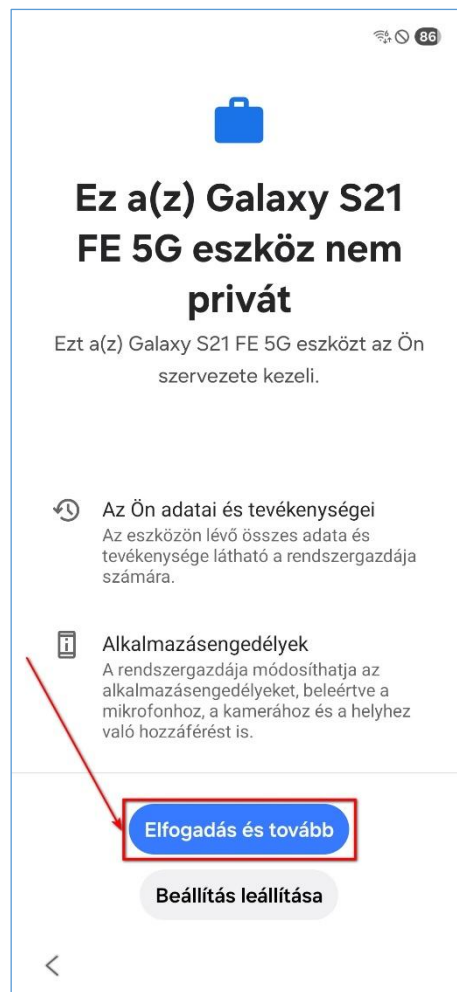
86

Ez a(z) Galaxy S21 FE 5G eszköz nem privát

Ezt a(z) Galaxy S21 FE 5G eszközt az Ön szervezete kezeli.

Az Ön adatai és tevékenységei
Az eszközön lévő összes adata és tevékenysége látható a rendszergazdája számára.

Alkalmazásengedélyek
A rendszergazdája módosíthatja az alkalmazásengedélyeket, beleértve a mikrofonhoz, a kamerához és a helyhez való hozzáférést is.

Elfogadás és tovább

Beállítás leállítása

<